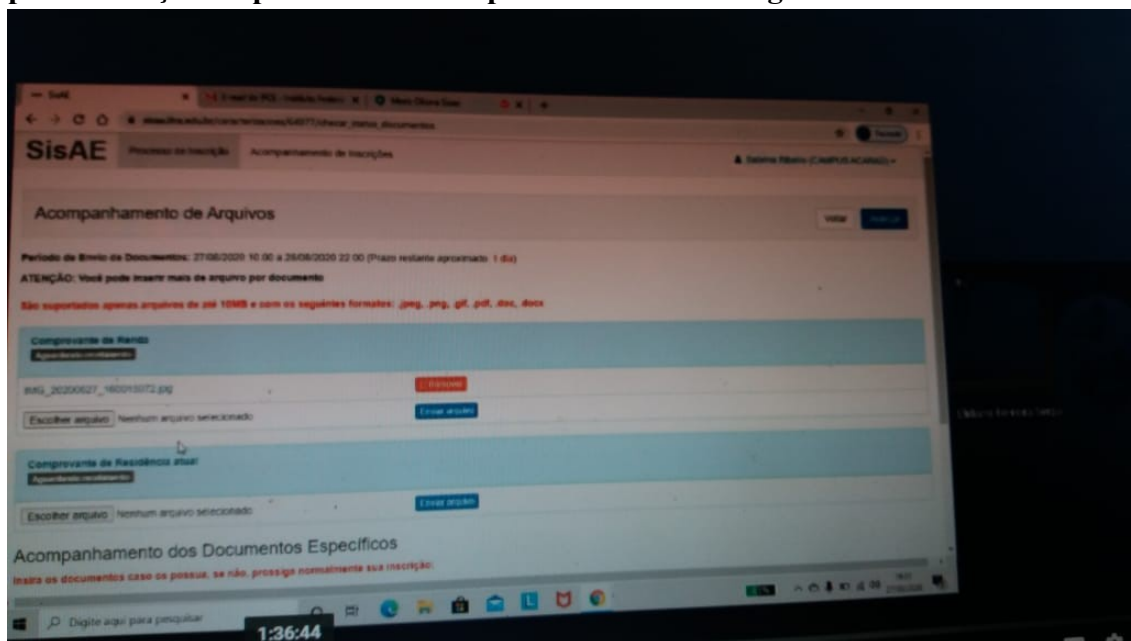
SisAE

Processo de Inscrição   Acompanhamento de Inscrições

Acompanhamento de Arquivos

Voltar

Período de Envio de Documentos: 27/08/2020 10:00 a 28/08/2020 22:00 (Prazo restante aproximado: 1 dia)

ATENÇÃO: Você pode inserir mais de arquivo por documento

São suportados apenas arquivos de até 10MB e com os seguintes formatos: .jpeg, .png, .gif, .pdf, .doc, .docx

Comprovante de Renda

IMG_20200827_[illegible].jpg

Escolher arquivo  Nenhum arquivo selecionado

Enviar arquivo

Comprovante de Residência atual

Escolher arquivo  Nenhum arquivo selecionado

Enviar arquivo

Acompanhamento dos Documentos Específicos

Insira os documentos caso os possua, se não, prossiga normalmente sua inscrição.

Digite aqui para pesquisar

1:36:44